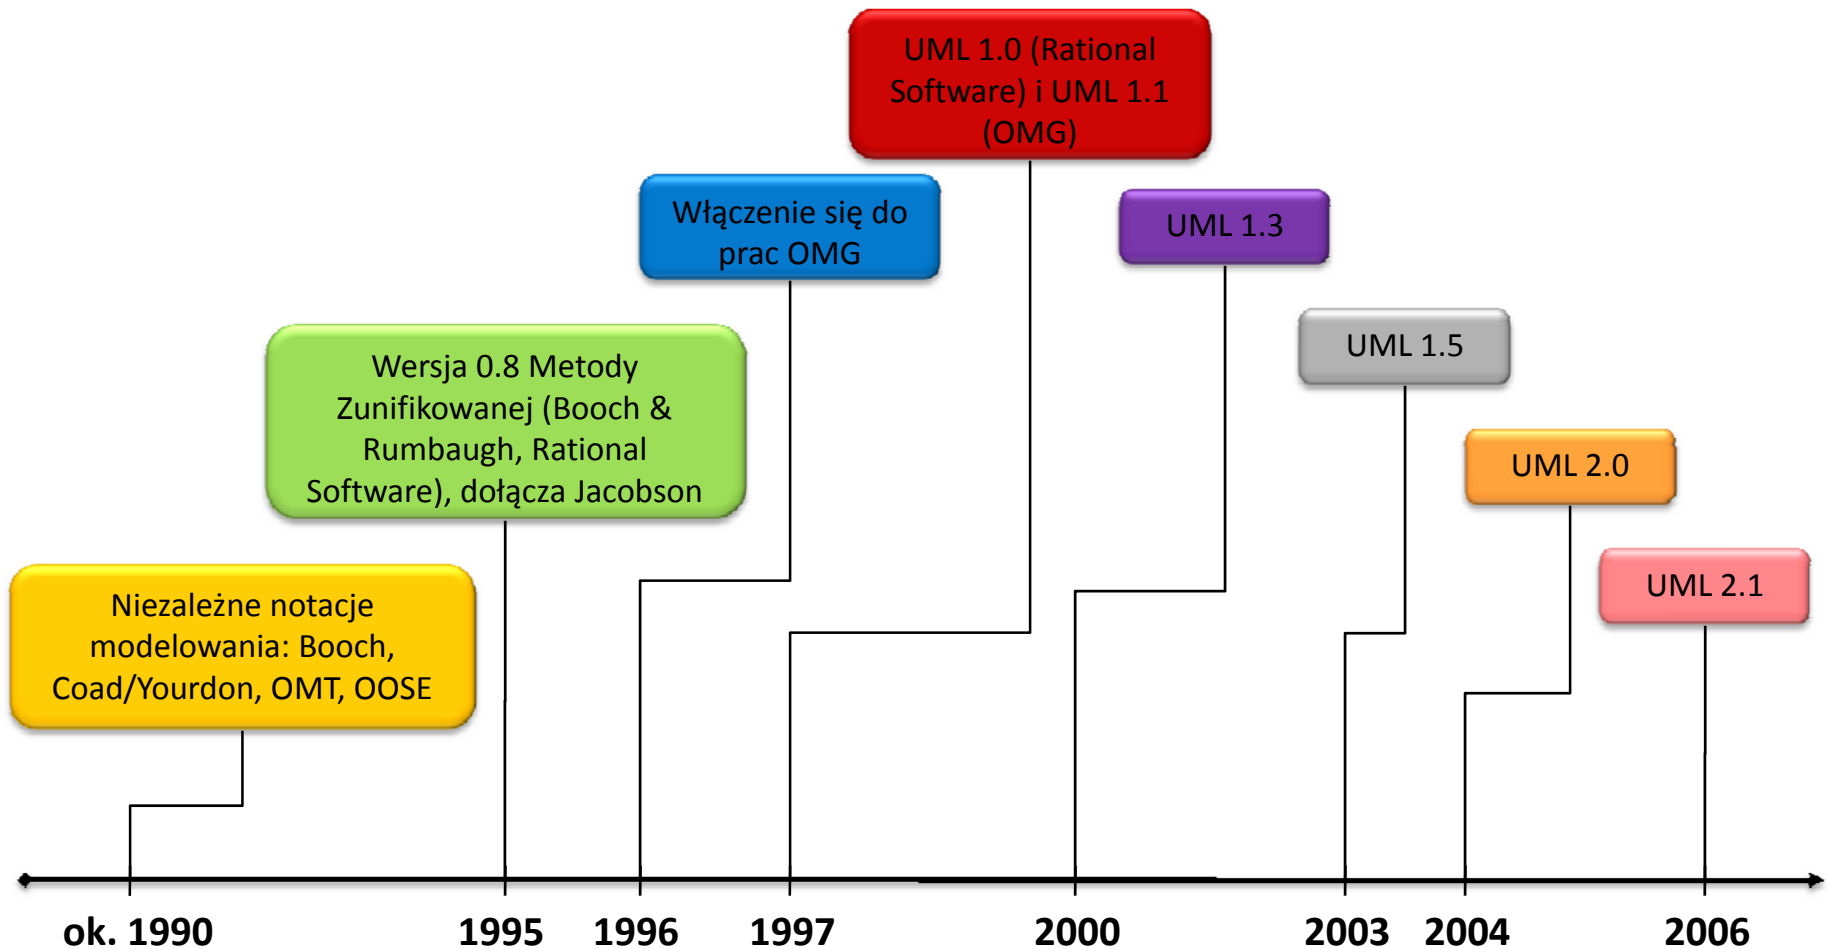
UML 1.0 (Rational Software) i UML 1.1 (OMG)

Włączenie się do prac OMG

UML 1.3

UML 1.5

Wersja 0.8 Metody Zunifikowanej (Booch & Rumbaugh, Rational Software), dołącza Jacobson

UML 2.0

UML 2.1

Niezależne notacje modelowania: Booch, Coad/Yourdon, OMT, OOSE

ok. 1990

1995

1996

1997

2000

2003

2004

2006